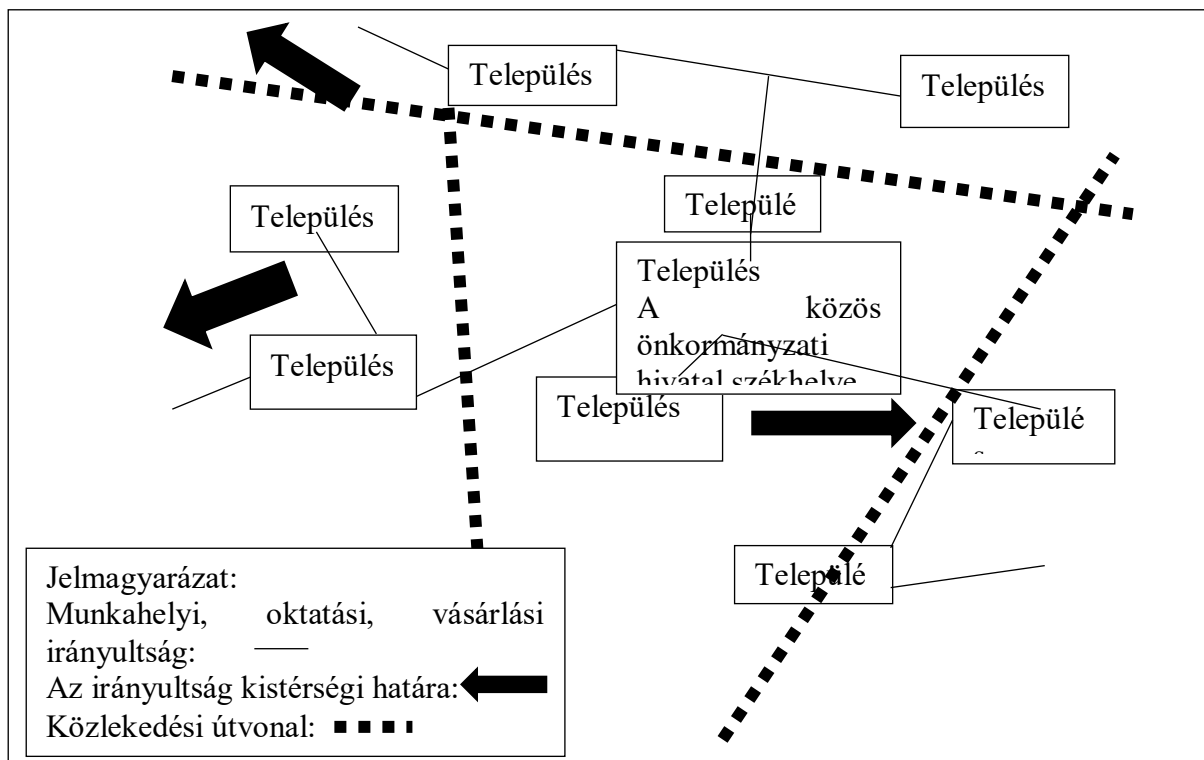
Település

Település

Települé

Település

Település
A közös önkormányzati hivatal székhelye

Település

Település

Települé
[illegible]

Települé

Jelmagyarázat:
Munkahelyi, oktatási, vásárlási irányultság:
Az irányultság kistérségi határa:
Közlekedési útvonal: